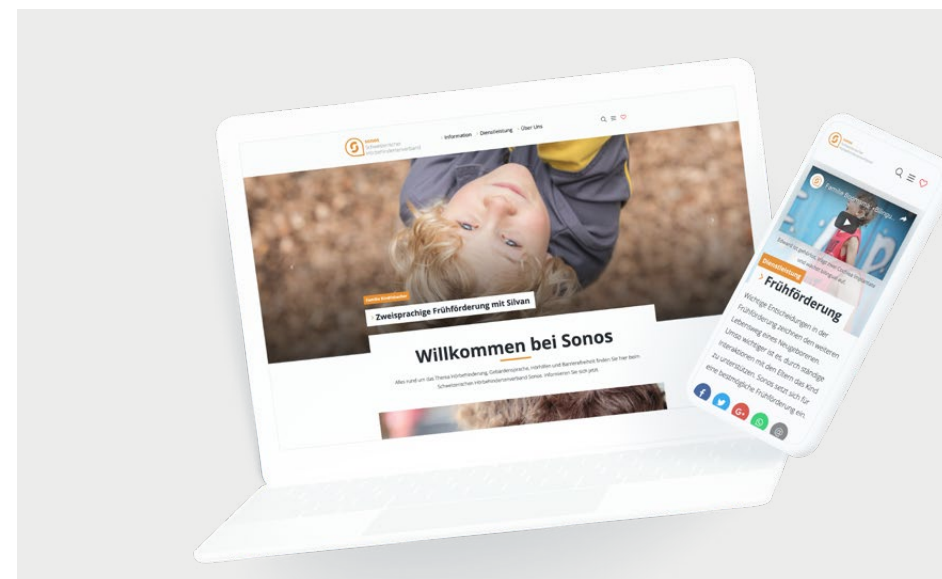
sonos
Schweizerischer Hörbehindertenverband

Information
Dienstleistung
Über Uns

Familie Brodbeck
Zweisprachige Frühförderung mit Silvan

Willkommen bei Sonos

Alles rund um das Thema Hörbehinderung, Gebärdensprache, Hörhilfen und Barrierefreiheit finden Sie hier beim Schweizerischen Hörbehindertenverband Sonos. Informieren Sie sich jetzt.

sonos
Schweizerischer Hörbehindertenverband

Familie Brodbeck: Zweisprachigkeit

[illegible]

Dienstleistung
Frühförderung

Wichtige Entscheidungen in der Frühförderung zeichnen den weiteren Lebensweg eines hörgeborenen Umso wichtiger ist es, durch ständige Interaktionen mit den Eltern das Kind zu unterstützen. Sonos setzt sich für eine bestmögliche Frühförderung ein.